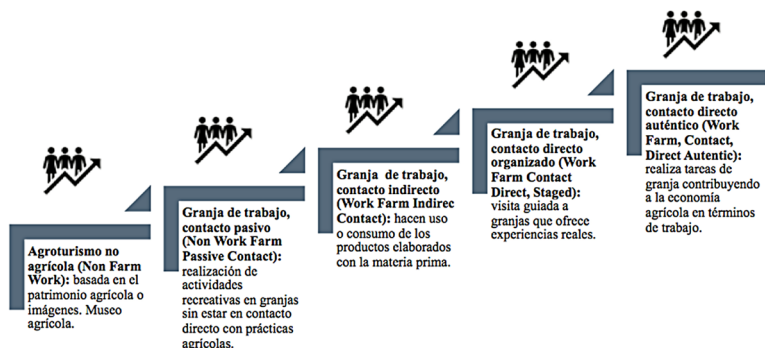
Agroturismo no agrícola (Non Farm Work): basada en el patrimonio agrícola o imágenes. Museo agrícola.

Granja de trabajo, contacto pasivo (Non Work Farm Passive Contact): realización de actividades recreativas en granjas sin estar en contacto directo con prácticas agrícolas.

Granja de trabajo, contacto indirecto (Work Farm Indirec Contact): hacen uso o consumo de los productos elaborados con la materia prima.

Granja de trabajo, contacto directo organizado (Work Farm Contact Direct, Staged): visita guiada a granjas que ofrece experiencias reales.

Granja de trabajo, contacto directo auténtico (Work Farm, Contact, Direct Autentic): realiza tareas de granja contribuyendo a la economía agrícola en términos de trabajo.